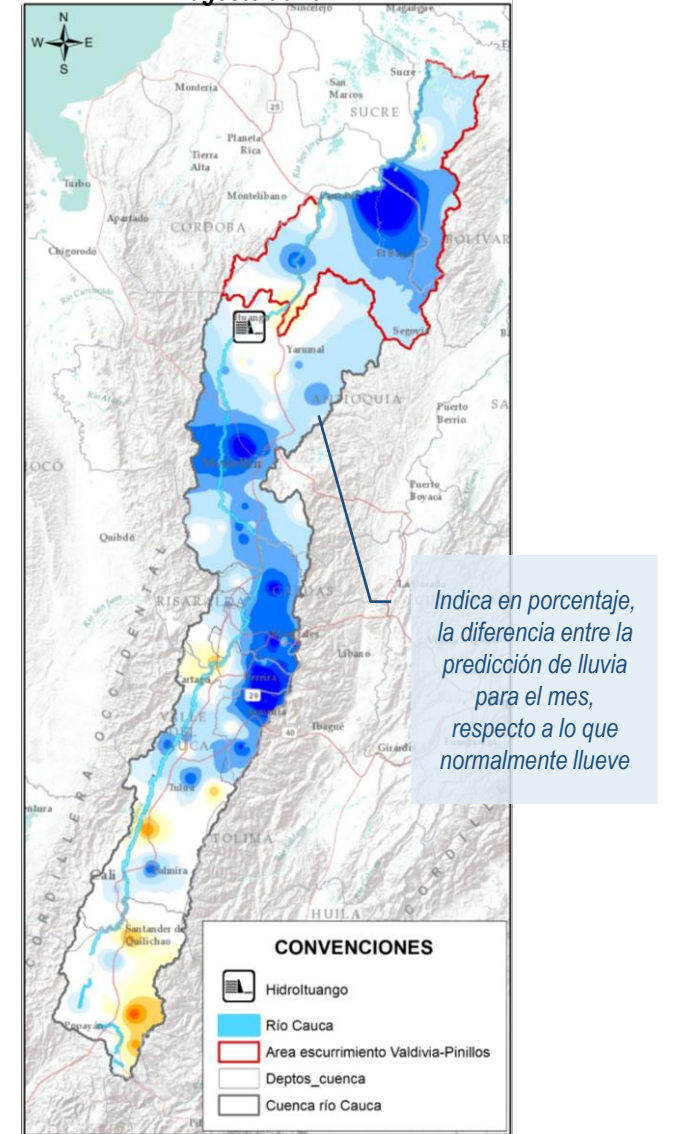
N
W E
S

Sincelejo
Magangue
Sucre
San Marcos
SUCRE
Monteria
25
Planeta Rica
Tierra Alta
Turbo
Montelibano
Apartado
CORDOBA
BOLIVAR
Chigorodo
El Bagre
Segovia
Yarumal
ANTIOQUIA
Puerto Berrio
SA
Medellin
OCO
Puerto Boyaca
Quibdo
CORDILLERA OCCIDENTAL
RISARALDA
CALDAS
Manizales
Libano
Cartago
Pereira
29
Ibague
VALLE DEL CAUCA
40
Girardot
Tulua
TOLIMA
Palmira
Cali
HUILA
Santander de Quilichao
Popayan
CORDILLERA

Indica en porcentaje, la diferencia entre la predicción de lluvia para el mes, respecto a lo que normalmente llueve

CONVENCIONES
HidroItuango
Río Cauca
Area escurrimiento Valdivia-Pinillos
Deptos_cuenca
Cuenca río Cauca